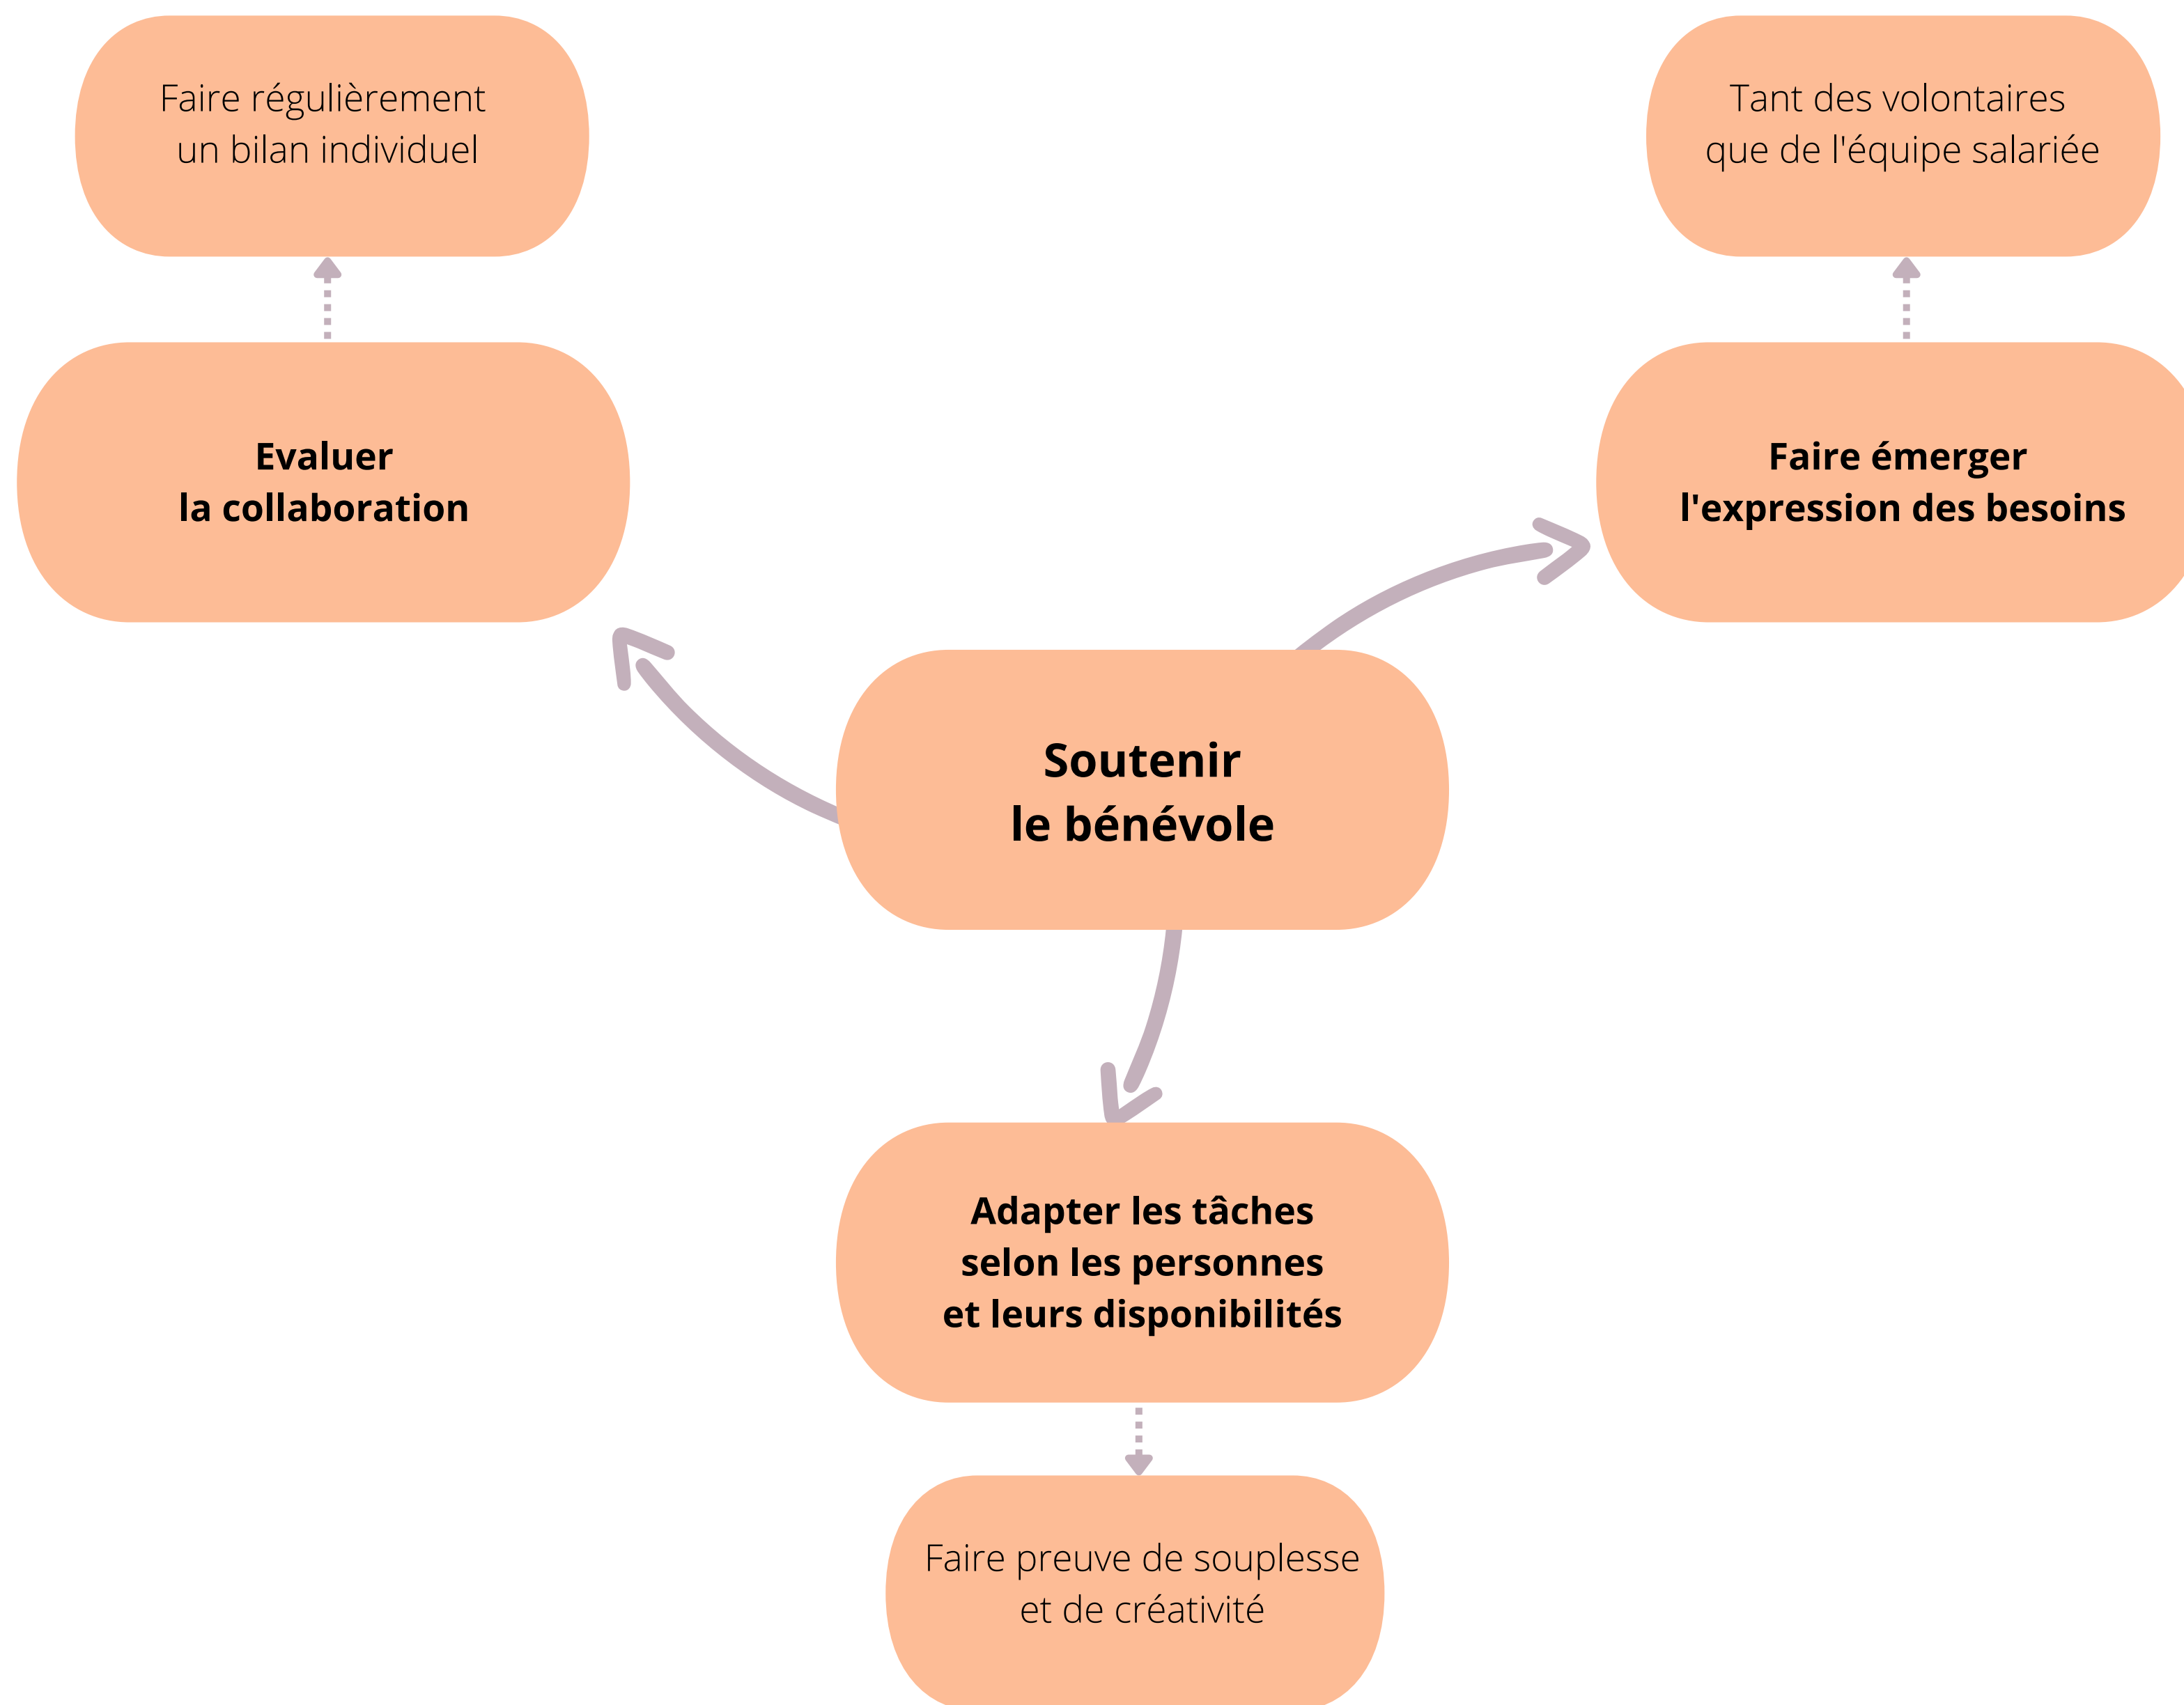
Faire régulièrement un bilan individuel

Tant des volontaires que de l'équipe salariée

Evaluer la collaboration

Faire émerger l'expression des besoins

Soutenir le bénévole

Adapter les tâches selon les personnes et leurs disponibilités

Faire preuve de souplesse et de créativité